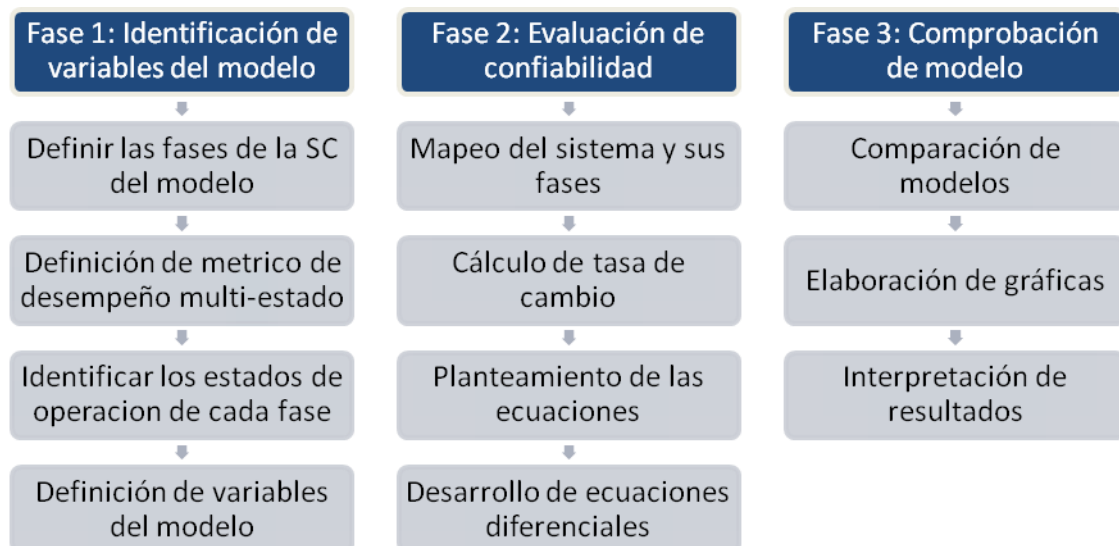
Fase 1: Identificación de variables del modelo

Definir las fases de la SC del modelo

Definición de metrico de desempeño multi-estado

Identificar los estados de operacion de cada fase

Definición de variables del modelo

Fase 2: Evaluación de confiabilidad

Mapeo del sistema y sus fases

Cálculo de tasa de cambio

Planteamiento de las ecuaciones

Desarrollo de ecuaciones diferenciales

Fase 3: Comprobación de modelo

Comparación de modelos

Elaboración de gráficas

Interpretación de resultados